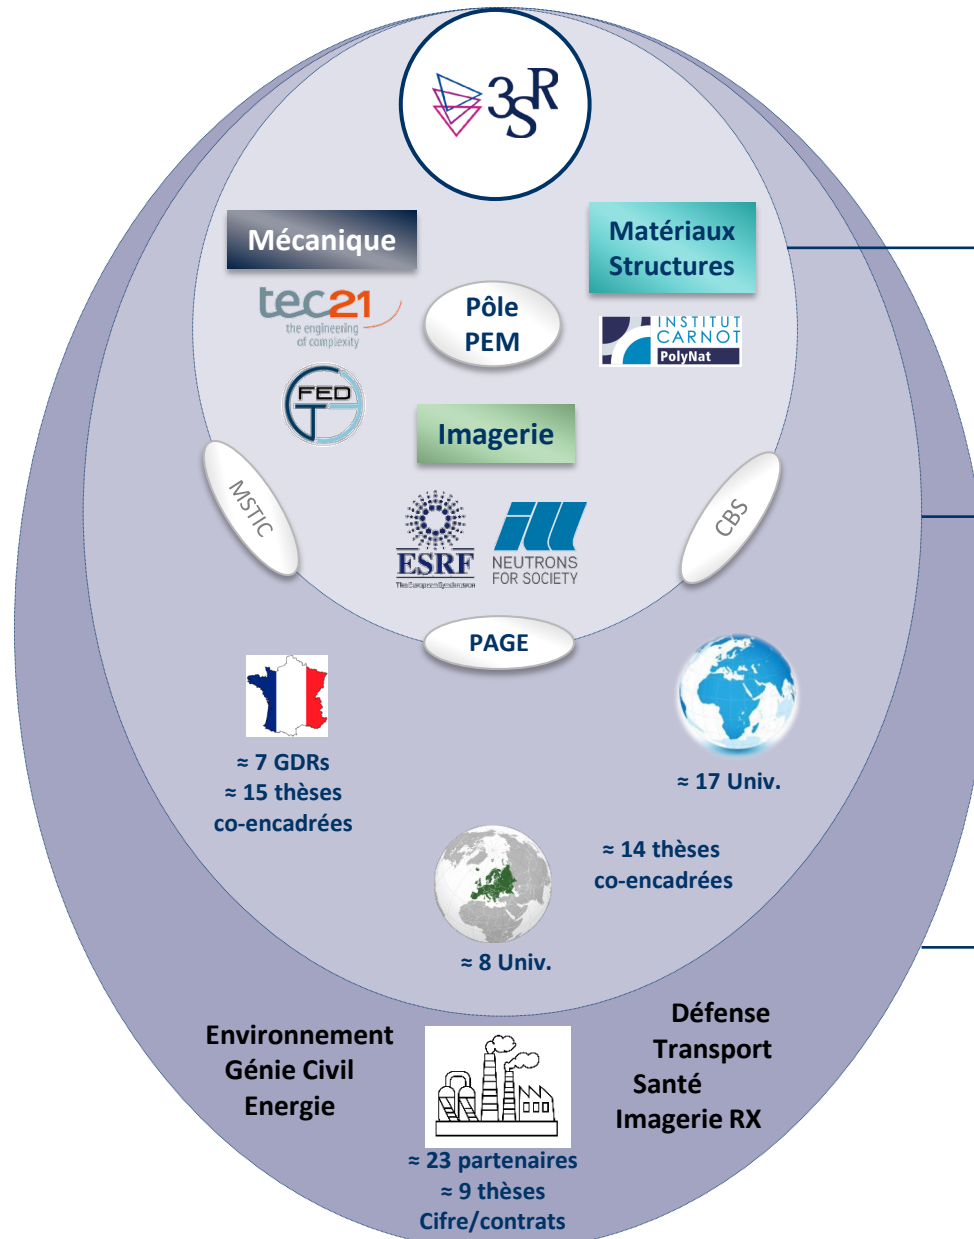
3SR

Mécanique

Matériaux Structures

tec21 the engineering of complexity

Pôle PEM

INSTITUT CARNOT PolyNat

FED

Imagerie

MSTIC

CBS

ESRF The European Synchrotron

ILL NEUTRONS FOR SOCIETY

PAGE

≈ 7 GDRs
≈ 15 thèses co-encadrées

≈ 17 Univ.

≈ 14 thèses co-encadrées

≈ 8 Univ.

Environnement
Génie Civil
Energie

Défense
Transport
Santé
Imagerie RX

≈ 23 partenaires
≈ 9 thèses Cifre/contrats